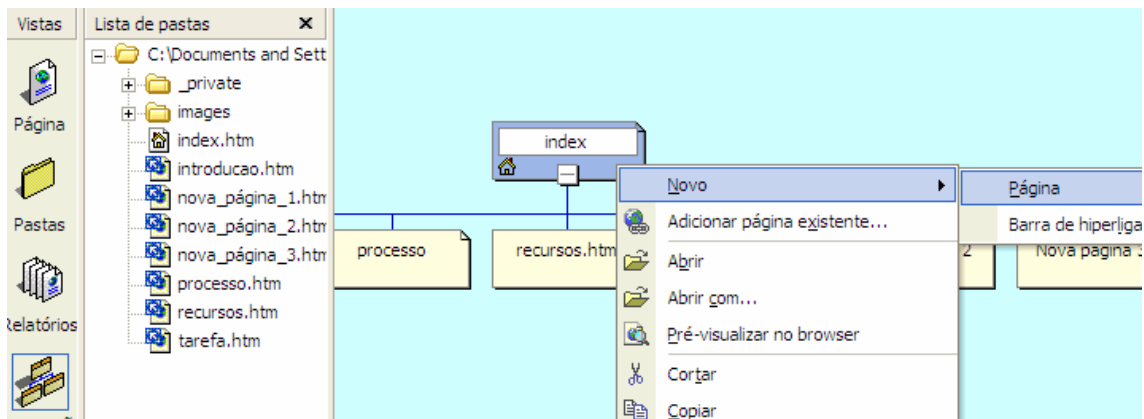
Vistas

Página

Pastas

Relatórios

Lista de pastas ×

C:\Documents and Sett

_private

images

index.htm

introducao.htm

nova_página_1.htm

nova_página_2.htm

nova_página_3.htm

processo.htm

recursos.htm

tarefa.htm

index

processo

recursos.htm

2

Nova página 3

Novo

Adicionar página existente...

Abrir

Abrir com...

Pré-visualizar no browser

Cortar

Copiar

Página

Barra de hiperliga